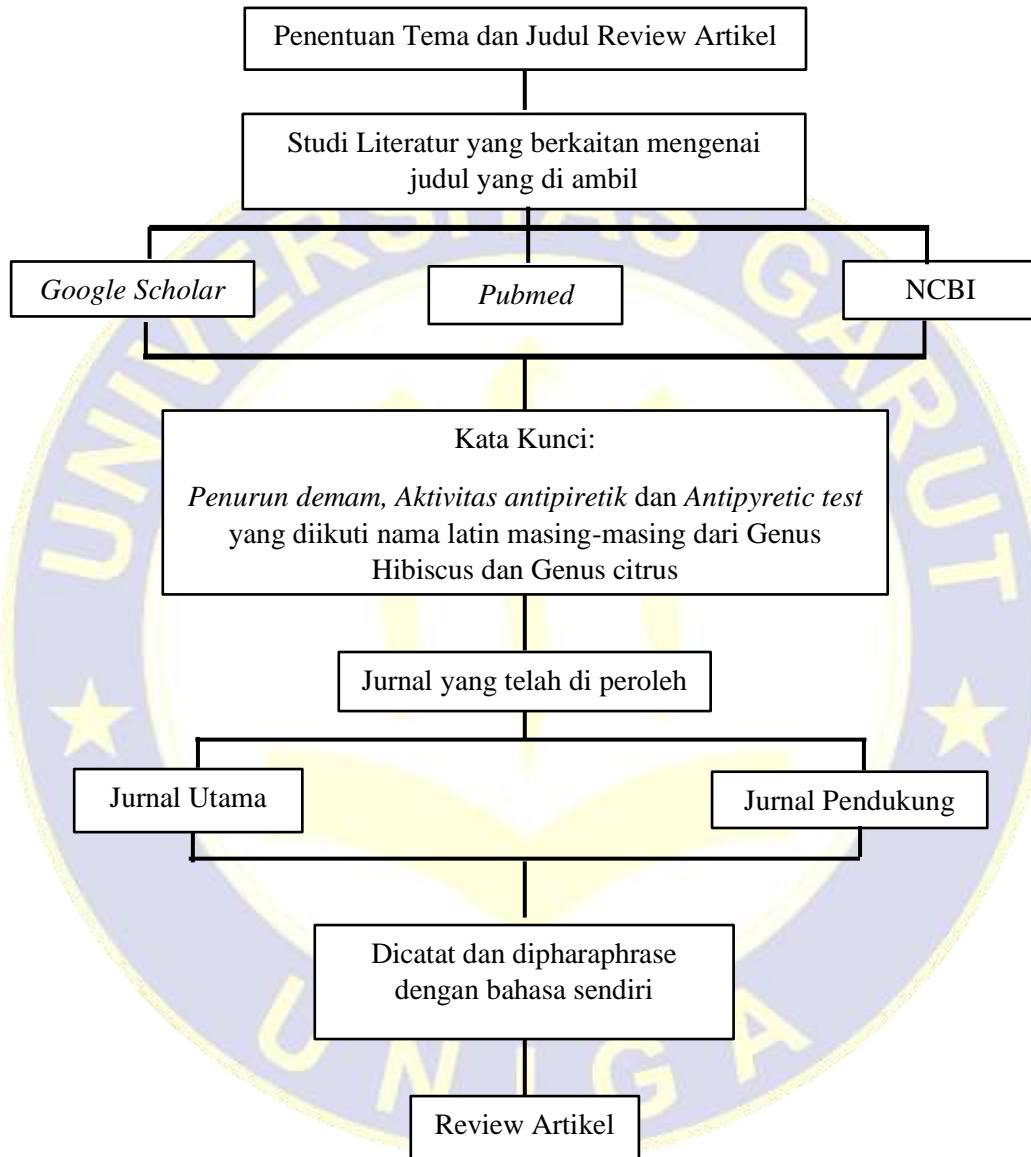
Penentuan Tema dan Judul Review Artikel

Studi Literatur yang berkaitan mengenai judul yang di ambil

Google Scholar

Pubmed

NCBI

Kata Kunci:

Penurun demam, Aktivitas antipiretik dan Antipyretic test yang diikuti nama latin masing-masing dari Genus Hibiscus dan Genus citrus

Jurnal yang telah di peroleh

Jurnal Utama

Jurnal Pendukung

Dicatat dan dipharaphrase dengan bahasa sendiri

Review Artikel

UNIVERSITAS GARUT

UNIGA